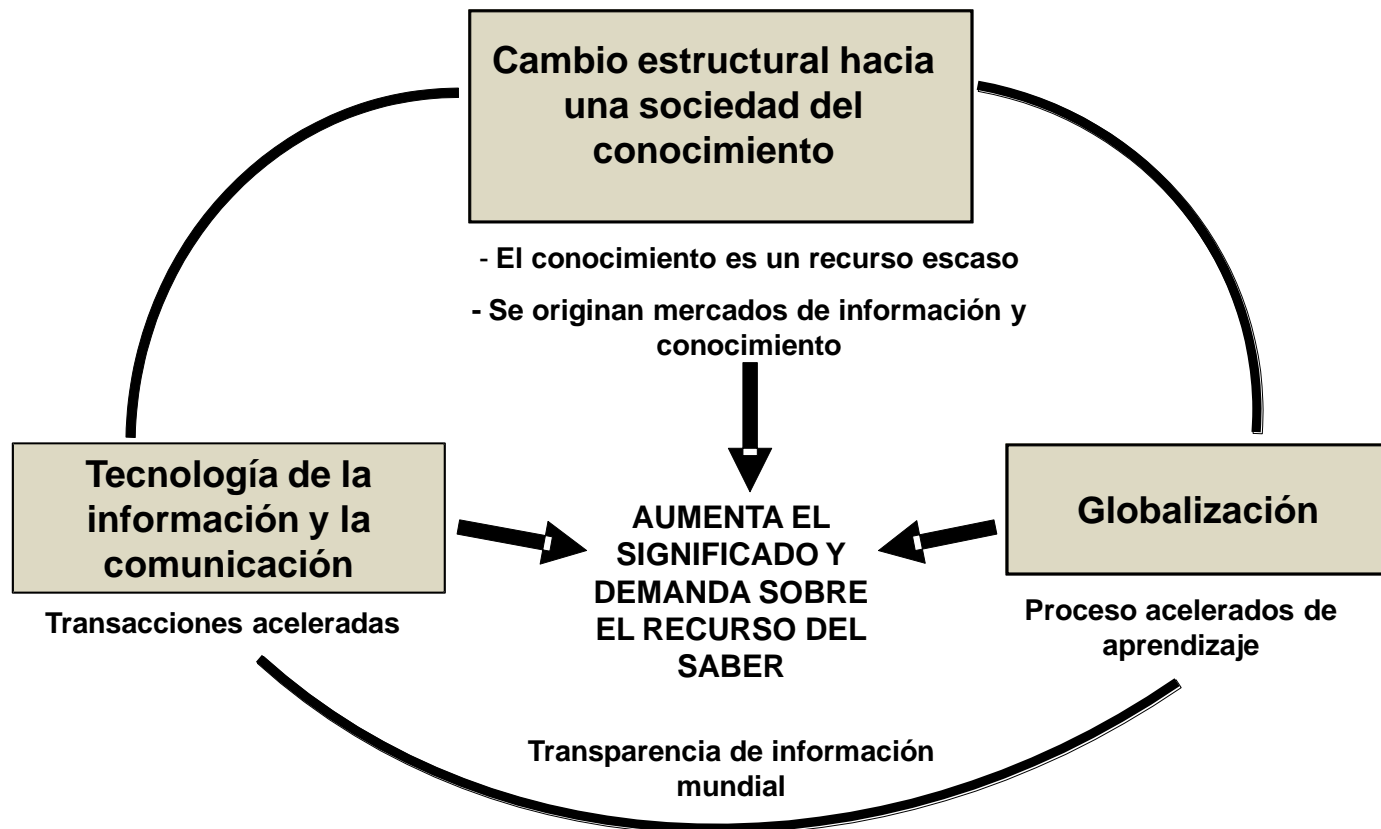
Cambio estructural hacia una sociedad del conocimiento

- El conocimiento es un recurso escaso

- Se originan mercados de información y conocimiento

Tecnología de la información y la comunicación

Transacciones aceleradas

AUMENTA EL SIGNIFICADO Y DEMANDA SOBRE EL RECURSO DEL SABER

Globalización

Proceso acelerados de aprendizaje

Transparencia de información mundial